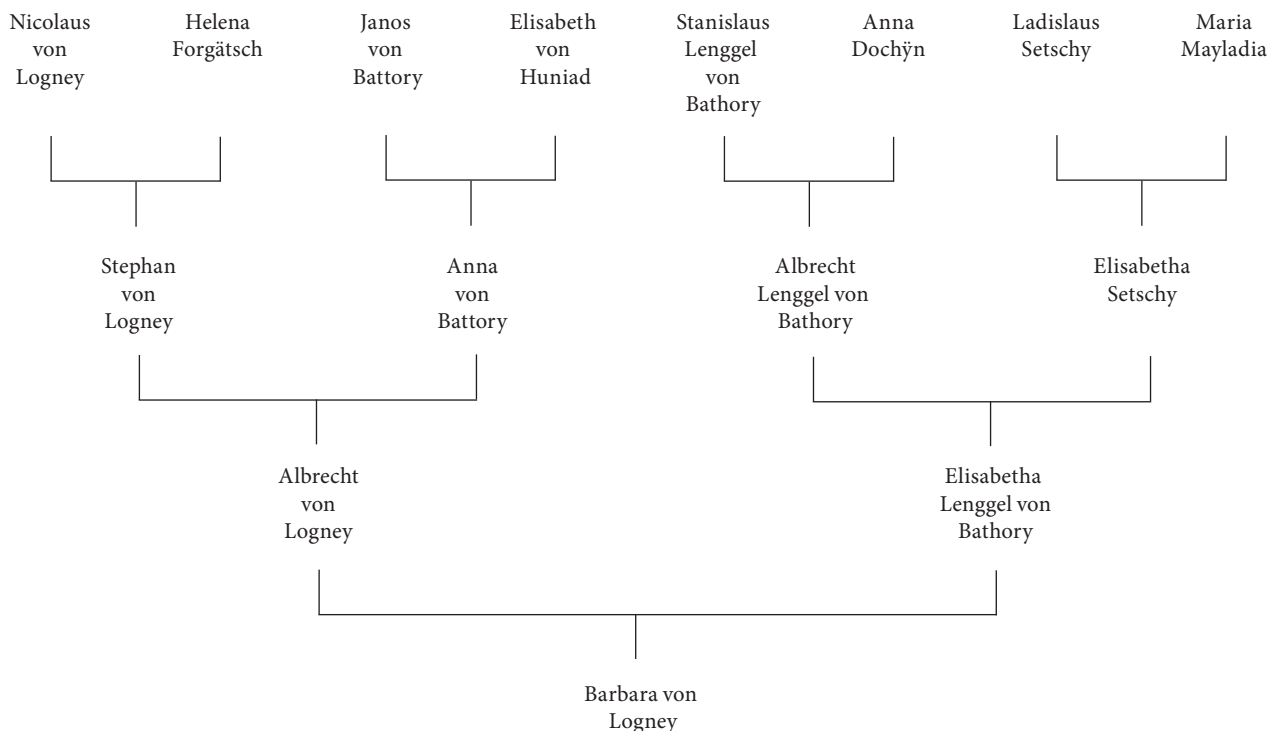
Nicolaus von Logney

Helena Forgätsch

Janos von Battory

Elisabeth von Huniad

Stanislaus Lenggel von Bathory

Anna Dochÿn

Ladislaus Setschy

Maria Mayladia

Stephan von Logney

Anna von Battory

Albrecht Lenggel von Bathory

Elisabetha Setschy

Albrecht von Logney

Elisabetha Lenggel von Bathory

Barbara von Logney